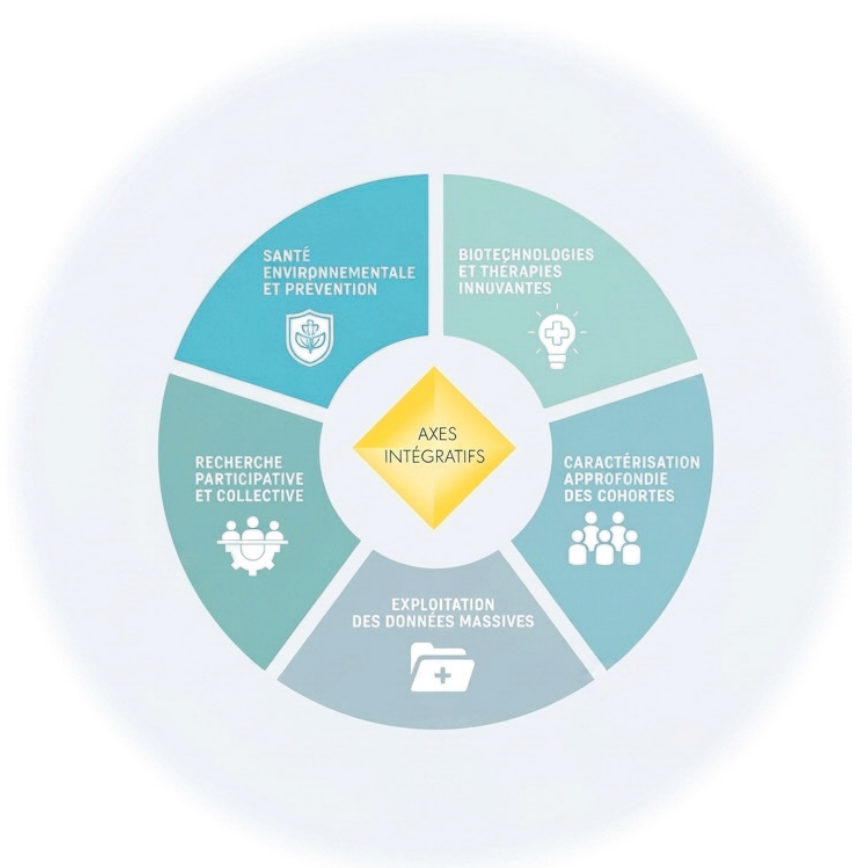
SANTÉ ENVIRONNEMENTALE ET PREVENTION

BIOTECHNOLOGIES ET THERAPIES INNUVANTES

AXES INTÉGRATIFS

RECHERCHE PARTICIPATIVE ET COLLECTIVE

CARACTÉRISATION APPROFONDIE DES COHORTES

EXPLOITATION DES DONNÉES MASSIVES